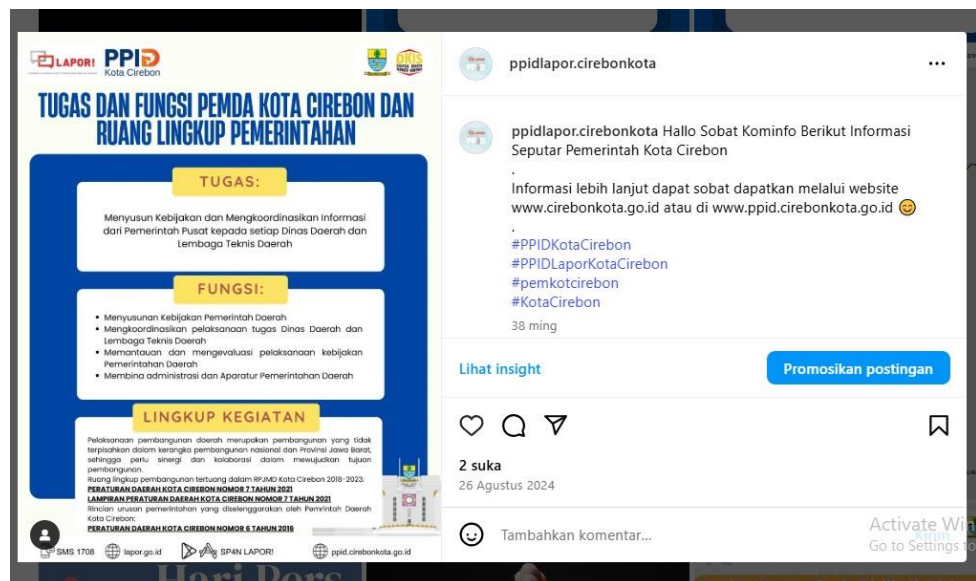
LAPOR! PPID Kota Cirebon

DKIS

TUGAS DAN FUNGSI PEMDA KOTA CIREBON DAN RUANG LINGKUP PEMERINTAHAN

TUGAS:

Menyusun Kebijakan dan Mengkoordinasikan Informasi dari Pemerintah Pusat kepada setiap Dinas Daerah dan Lembaga Teknis Daerah

FUNGSI:

• Menyusunan Kebijakan Pemerintah Daerah
• Mengkoordinasikan pelaksanaan tugas Dinas Daerah dan Lembaga Teknis Daerah
• Memantauan dan mengevaluasi pelaksanaan kebijakan Pemerintahan Daerah
• Membina administrasi dan Aparatur Pemerintahan Daerah

LINGKUP KEGIATAN

Pelaksanaan pembangunan daerah merupakan pembangunan yang tidak terpisahkan dalam kerangka pembangunan nasional dan Provinsi Jawa Barat, sehingga perlu sinergi dan kolaborasi dalam mewujudkan tujuan pembangunan.
Ruang lingkup pembangunan tertuang dalam RPJMD Kota Cirebon 2018-2023:
PERATURAN DAERAH KOTA CIREBON NOMOR 7 TAHUN 2021
LAMPIRAN PERATURAN DAERAH KOTA CIREBON NOMOR 7 TAHUN 2021
Rincian urusan pemerintahan yang diselenggarakan oleh Pemerintah Daerah Kota Cirebon:
PERATURAN DAERAH KOTA CIREBON NOMOR 6 TAHUN 2016

SMS 1708   lapor.go.id   SP4N LAPOR!   ppid.cirebonkota.go.id

ppidlapor.cirebonkota ...

ppidlapor.cirebonkota Hallo Sobat Kominfo Berikut Informasi Seputar Pemerintah Kota Cirebon
.
Informasi lebih lanjut dapat sobat dapatkan melalui website www.cirebonkota.go.id atau di www.ppid.cirebonkota.go.id 😊
.
#PPIDKotaCirebon
#PPIDLaporKotaCirebon
#pemkotcirebon
#KotaCirebon

38 ming

Lihat insight   Promosikan postingan

2 suka
26 Agustus 2024

Tambahkan komentar...

Activate Wi
Go to Settings t

Hari Pers